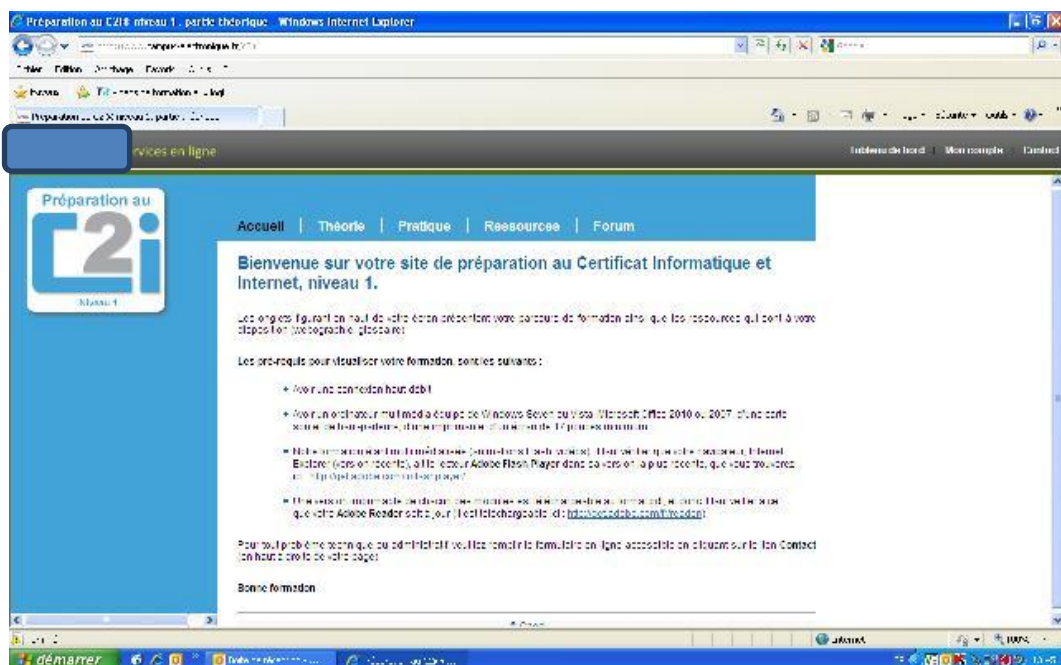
Préparation au C2i® niveau 1 : partie théorique - Windows Internet Explorer

Fichier Edition Affichage Favoris Outils ?

Favoris

Préparation au C2i® niveau 1 : partie théorique

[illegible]vices en ligne

Tableau de bord | Mon compte | Contact

Préparation au

C2i

Niveau 1

Accueil | Théorie | Pratique | Ressources | Forum

Bienvenue sur votre site de préparation au Certificat Informatique et Internet, niveau 1.

Les onglets figurant en haut de votre écran présentent votre parcours de formation ainsi que les ressources qui sont à votre disposition (webographie, glossaire).

Les pré-requis pour visualiser votre formation, sont les suivants :

• Avoir une connexion haut débit

• Avoir un ordinateur multimédia équipé de Windows Seven ou Vista, Microsoft Office 2010 ou 2007, d'une carte son et de haut-parleurs, d'une imprimante et d'un écran de 17 pouces minimum.

• Notre formation étant multimédia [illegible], il faut vérifier que votre navigateur, Internet Explorer (version récente), a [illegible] lecteur Adobe Flash Player dans sa version la plus récente, que vous trouverez ici : http://get.adobe.com/fr/flashplayer/

• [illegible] que votre Adobe Reader soit à jour (Il est téléchargeable ici : http://get.adobe.com/fr/reader/)

Pour tout problème technique ou administratif veuillez remplir le formulaire en ligne accessible en cliquant sur le lien Contact (en haut à droite de votre page).

Bonne formation

Internet

100%

démarrer